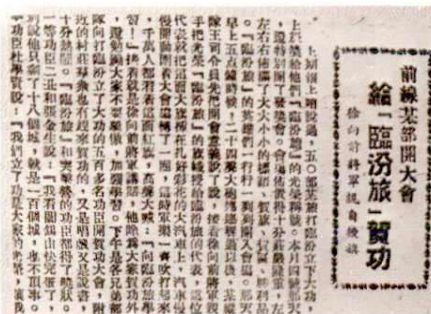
前線某部開大會
給「臨汾旅」賀功
徐向前將軍親自授旗

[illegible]上旬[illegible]，五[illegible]攻打臨汾立下大功，上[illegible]給他們「臨汾旅」的光榮稱號。本月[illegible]，設在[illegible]開了發獎會，會場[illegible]左右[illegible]了大大小小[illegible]，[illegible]，「臨汾旅」的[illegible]，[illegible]到會場，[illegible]早上五點鐘，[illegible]，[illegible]徐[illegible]令員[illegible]開會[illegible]了授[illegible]手把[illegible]「臨汾旅」的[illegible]代表接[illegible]，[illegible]得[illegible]大會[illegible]，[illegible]，千萬人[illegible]：「向臨汾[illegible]習！」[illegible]，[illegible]。下午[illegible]隊向打臨汾立了大功的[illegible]五百多名功臣開賀功大會，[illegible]十分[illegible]。「臨汾旅」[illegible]，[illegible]「我們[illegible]到他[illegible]一百個，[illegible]，「功臣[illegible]」「我們立了功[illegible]